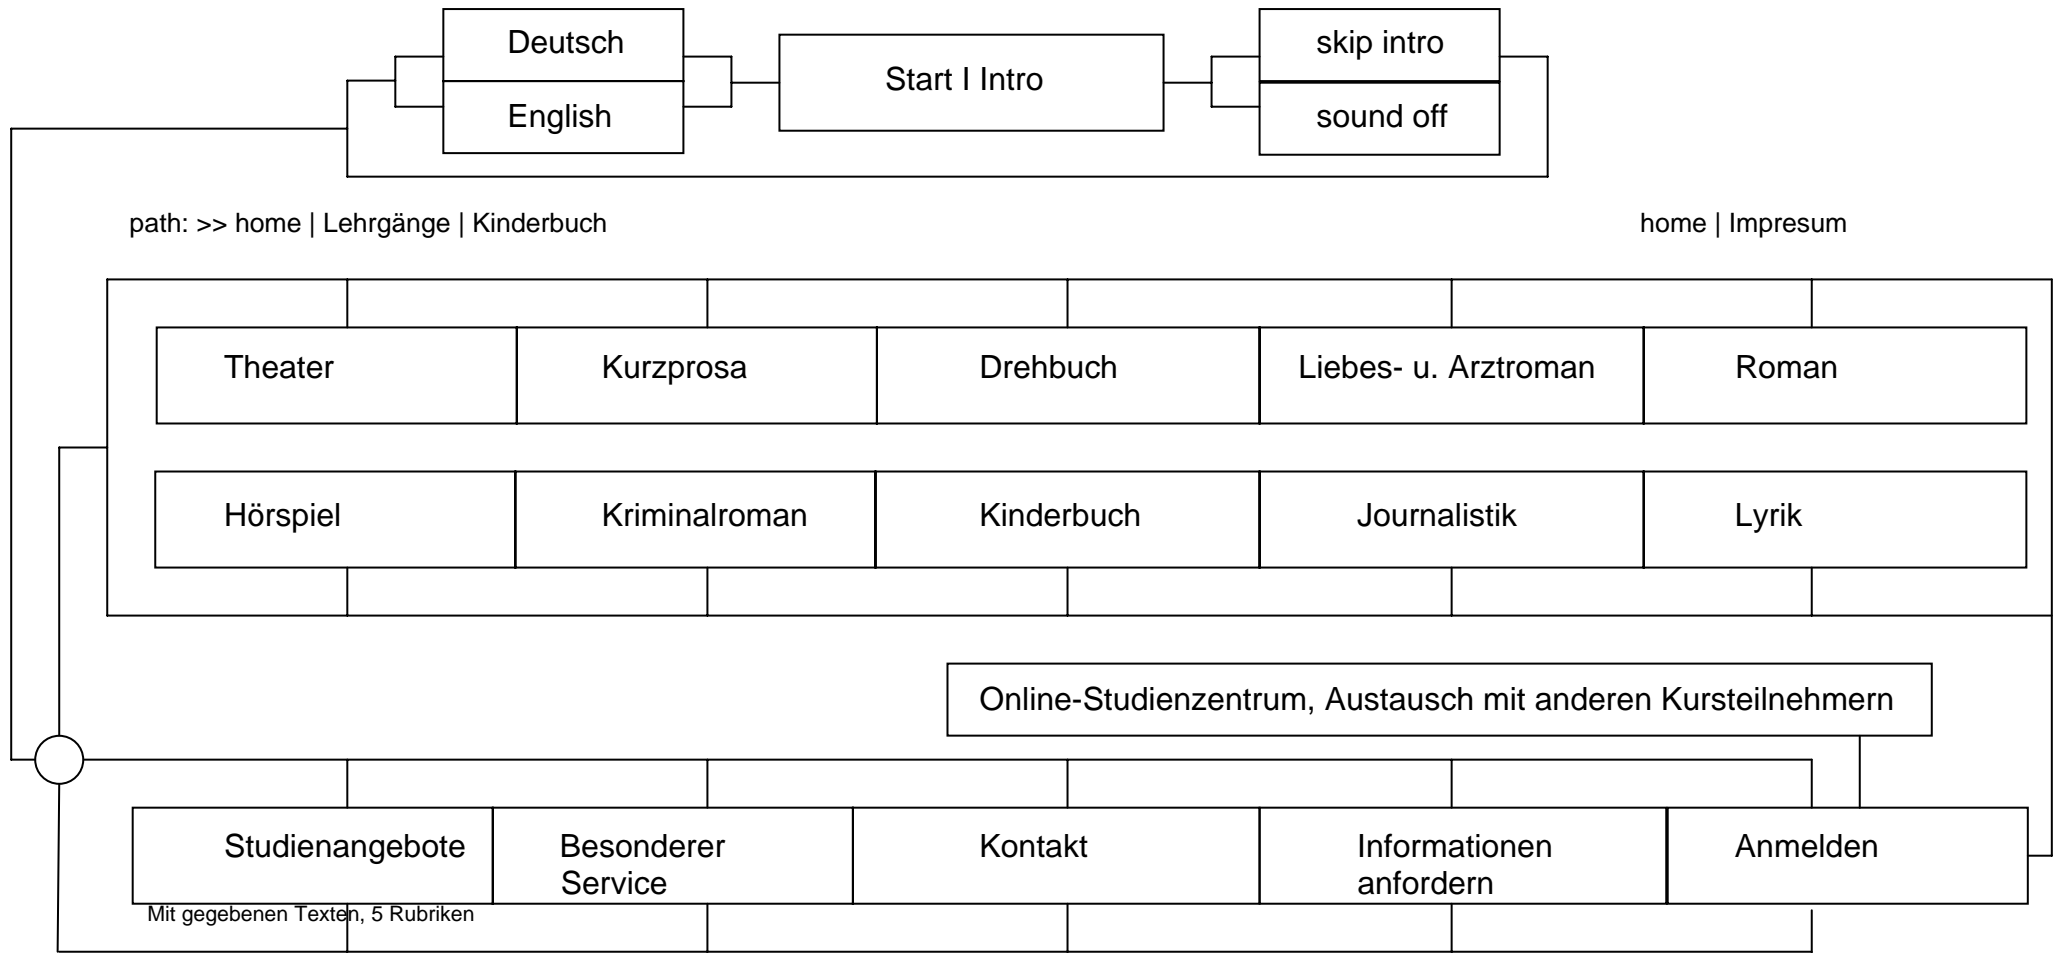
Deutsch

English

Start I Intro

skip intro

sound off

path: >> home | Lehrgänge | Kinderbuch

home | Impresum

Theater

Kurzprosa

Drehbuch

Liebes- u. Arztroman

Roman

Hörspiel

Kriminalroman

Kinderbuch

Journalistik

Lyrik

Online-Studienzentrum, Austausch mit anderen Kursteilnehmern

Studienangebote

Besonderer Service

Kontakt

Informationen anfordern

Anmelden

Mit gegebenen Texten, 5 Rubriken